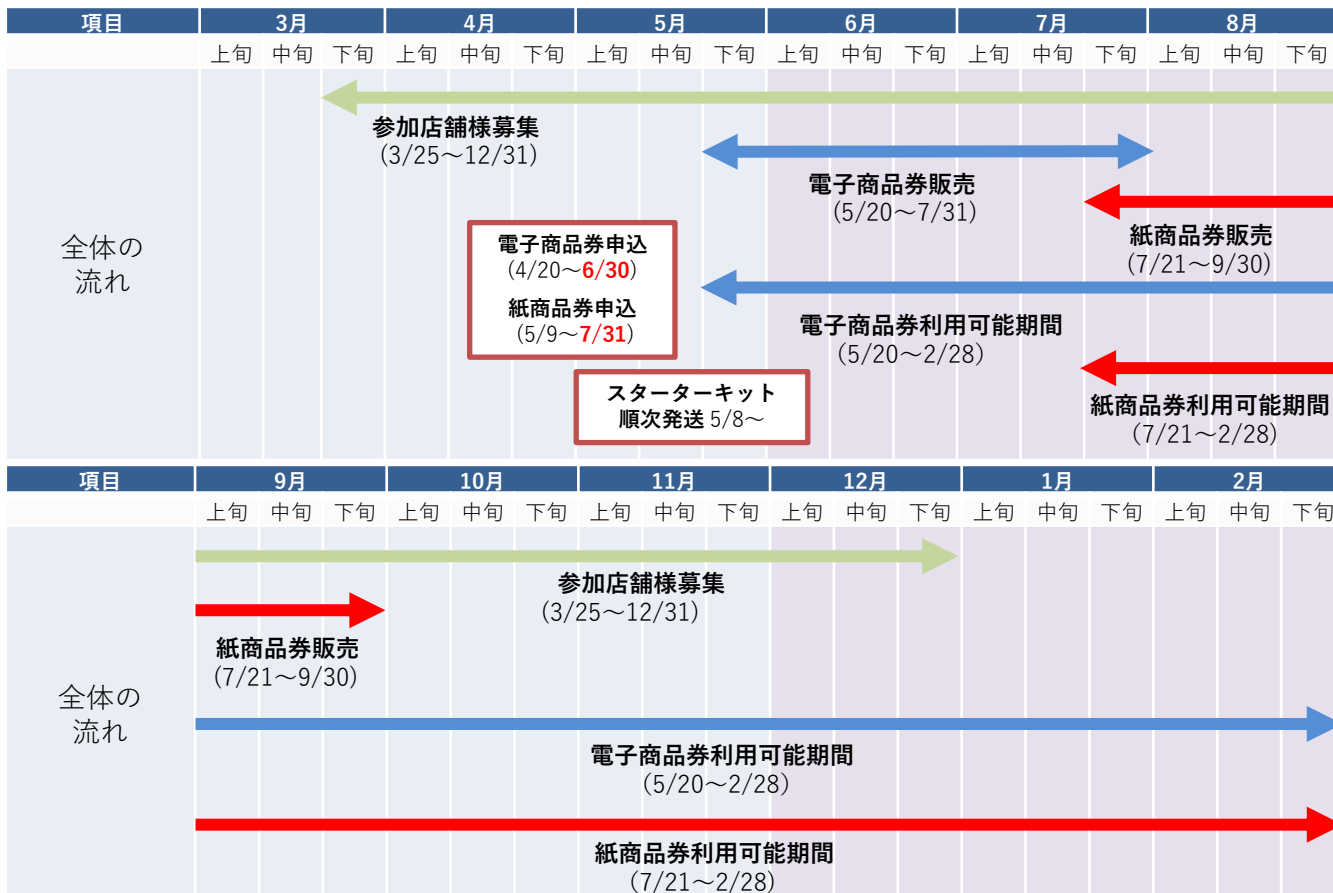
| 項目 | 3月 | | | 4月 | | | 5月 | | | 6月 | | | 7月 | | | 8月 | | |
|---|---|---|---|---|---|---|---|---|---|---|---|---|---|---|---|---|---|---|
| | 上旬 | 中旬 | 下旬 | 上旬 | 中旬 | 下旬 | 上旬 | 中旬 | 下旬 | 上旬 | 中旬 | 下旬 | 上旬 | 中旬 | 下旬 | 上旬 | 中旬 | 下旬 |

全体の流れ

参加店舗様募集
(3/25〜12/31)

電子商品券販売
(5/20〜7/31)

紙商品券販売
(7/21〜9/30)

電子商品券申込
(4/20〜6/30)

紙商品券申込
(5/9〜7/31)

電子商品券利用可能期間
(5/20〜2/28)

スターターキット
順次発送 5/8〜

紙商品券利用可能期間
(7/21〜2/28)

| 項目 | 9月 | | | 10月 | | | 11月 | | | 12月 | | | 1月 | | | 2月 | | |
|---|---|---|---|---|---|---|---|---|---|---|---|---|---|---|---|---|---|---|
| | 上旬 | 中旬 | 下旬 | 上旬 | 中旬 | 下旬 | 上旬 | 中旬 | 下旬 | 上旬 | 中旬 | 下旬 | 上旬 | 中旬 | 下旬 | 上旬 | 中旬 | 下旬 |

全体の流れ

参加店舗様募集
(3/25〜12/31)

紙商品券販売
(7/21〜9/30)

電子商品券利用可能期間
(5/20〜2/28)

紙商品券利用可能期間
(7/21〜2/28)